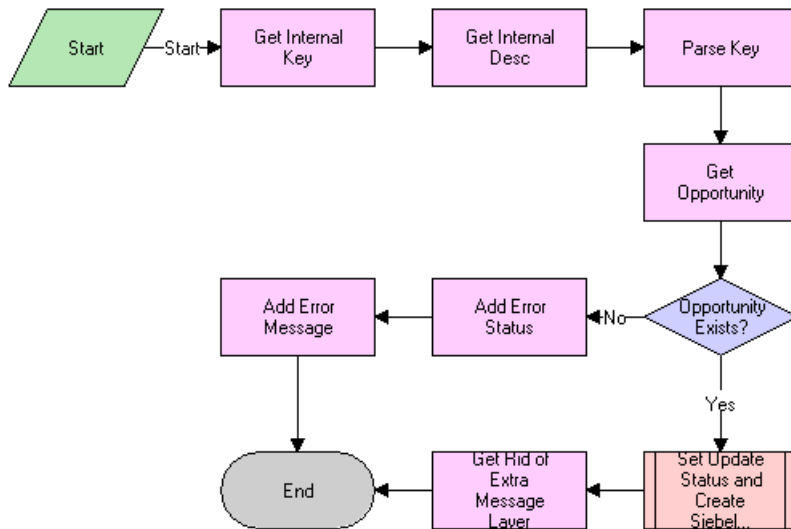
Start

Start

Get Internal Key

Get Internal Desc

Parse Key

Get Opportunity

Opportunity Exists?

No

Add Error Status

Add Error Message

Yes

Set Update Status and Create Siebel...

Get Rid of Extra Message Layer

End